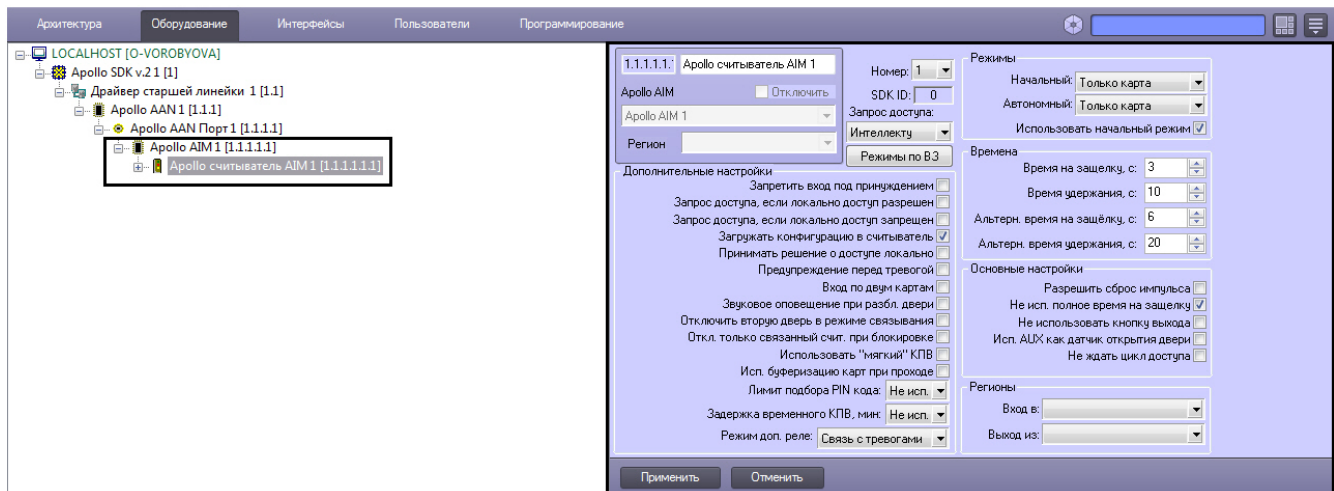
Архитектура Оборудование Интерфейсы Пользователи Программирование

LOCALHOST [O-VOROBYOVA]
Apollo SDK v.2 1 [1]
Драйвер старшей линейки 1 [1.1]
Apollo AAN 1 [1.1.1]
Apollo AAN Порт 1 [1.1.1.1]
Apollo AIM 1 [1.1.1.1.1]
Apollo считыватель AIM 1 [1.1.1.1.1.1]

1.1.1.1.1 Apollo считыватель AIM 1
Номер: 1
Apollo AIM
Отключить
SDK ID: 0
Apollo AIM 1
Запрос доступа:
Интеллекту
Регион
Режимы по ВЗ

Режимы
Начальный: Только карта
Автономный: Только карта
Использовать начальный режим

Времена
Время на защелку, с: 3
Время удержания, с: 10
Альтерн. время на защёлку, с: 6
Альтерн. время удержания, с: 20

Дополнительные настройки
Запретить вход под принуждением
Запрос доступа, если локально доступ разрешен
Запрос доступа, если локально доступ запрещен
Загружать конфигурацию в считыватель
Принимать решение о доступе локально
Предупреждение перед тревогой
Вход по двум картам
Звуковое оповещение при разбл. двери
Отключить вторую дверь в режиме связывания
Откл. только связанный счит. при блокировке
Использовать "мягкий" КПВ
Исп. буферизацию карт при проходе
Лимит подбора PIN кода: Не исп.
Задержка временного КПВ, мин: Не исп.
Режим доп. реле: Связь с тревогами

Основные настройки
Разрешить сброс импульса
Не исп. полное время на защелку
Не использовать кнопку выхода
Исп. AUX как датчик открытия двери
Не ждать цикл доступа

Регионы
Вход в:
Выход из:

Применить Отменить